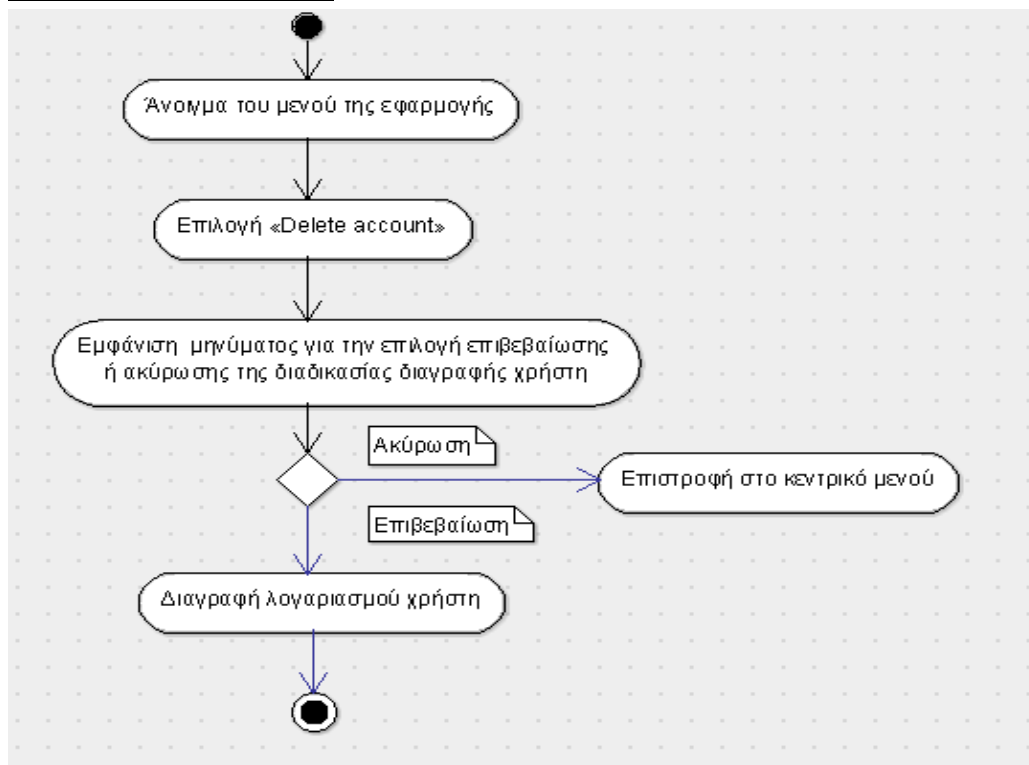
Άνοιγμα του μενού της εφαρμογής

Επιλογή «Delete account»

Εμφάνιση μηνύματος για την επιλογή επιβεβαίωσης ή ακύρωσης της διαδικασίας διαγραφής χρήστη

Ακύρωση

Επιστροφή στο κεντρικό μενού

Επιβεβαίωση

Διαγραφή λογαριασμού χρήστη